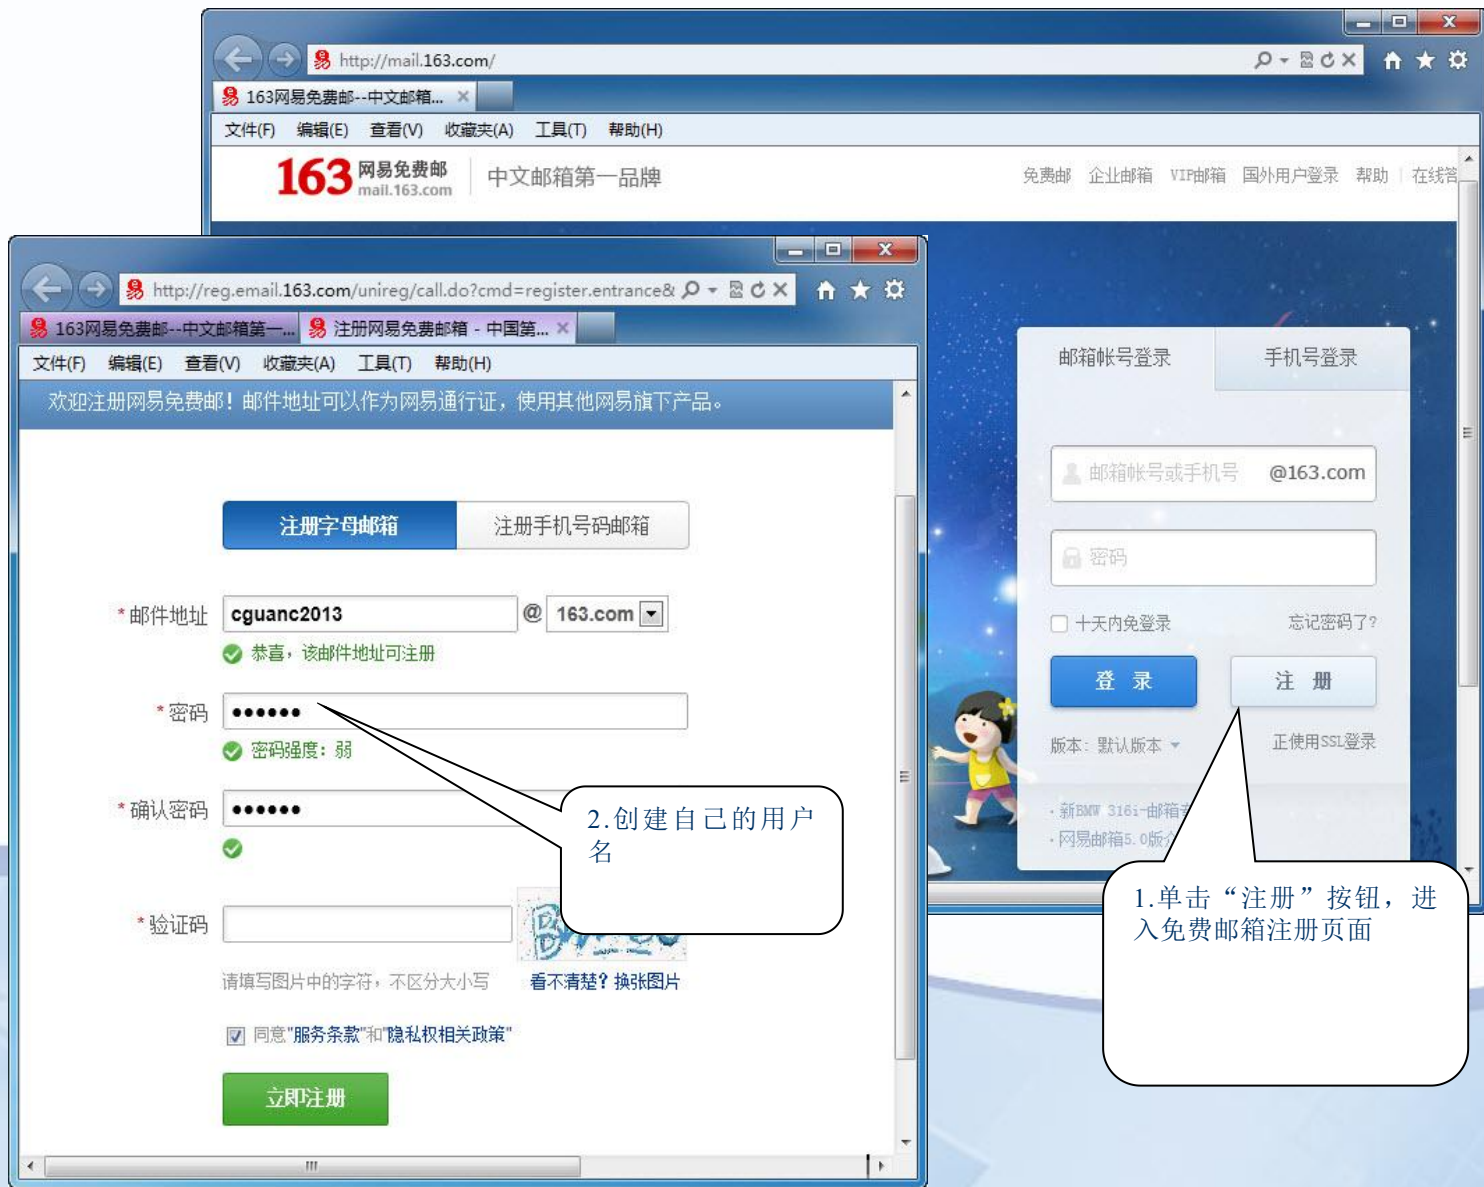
http://mail.163.com/

163网易免费邮--中文邮箱... ×

文件(F) 编辑(E) 查看(V) 收藏夹(A) 工具(T) 帮助(H)

163 网易免费邮 mail.163.com 中文邮箱第一品牌

免费邮 企业邮箱 VIP邮箱 国外用户登录 帮助 在线答

http://reg.email.163.com/unireg/call.do?cmd=register.entrance&

163网易免费邮--中文邮箱第一... 注册网易免费邮箱 - 中国第... ×

文件(F) 编辑(E) 查看(V) 收藏夹(A) 工具(T) 帮助(H)

欢迎注册网易免费邮！邮件地址可以作为网易通行证，使用其他网易旗下产品。

注册字母邮箱 注册手机号码邮箱

*邮件地址 cguanc2013 @ 163.com

恭喜，该邮件地址可注册

*密码 ••••••

密码强度：弱

*确认密码 ••••••

*验证码

请填写图片中的字符，不区分大小写 看不清楚？换张图片

同意"服务条款"和"隐私权相关政策"

立即注册

2.创建自己的用户名

邮箱帐号登录 手机号登录

邮箱帐号或手机号 @163.com

密码

十天内免登录 忘记密码了?

登 录 注 册

版本：默认版本 正使用SSL登录

· 新BMW 316i-邮箱⁠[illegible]

· 网易邮箱5.0版⁠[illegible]

1.单击“注册”按钮，进入免费邮箱注册页面